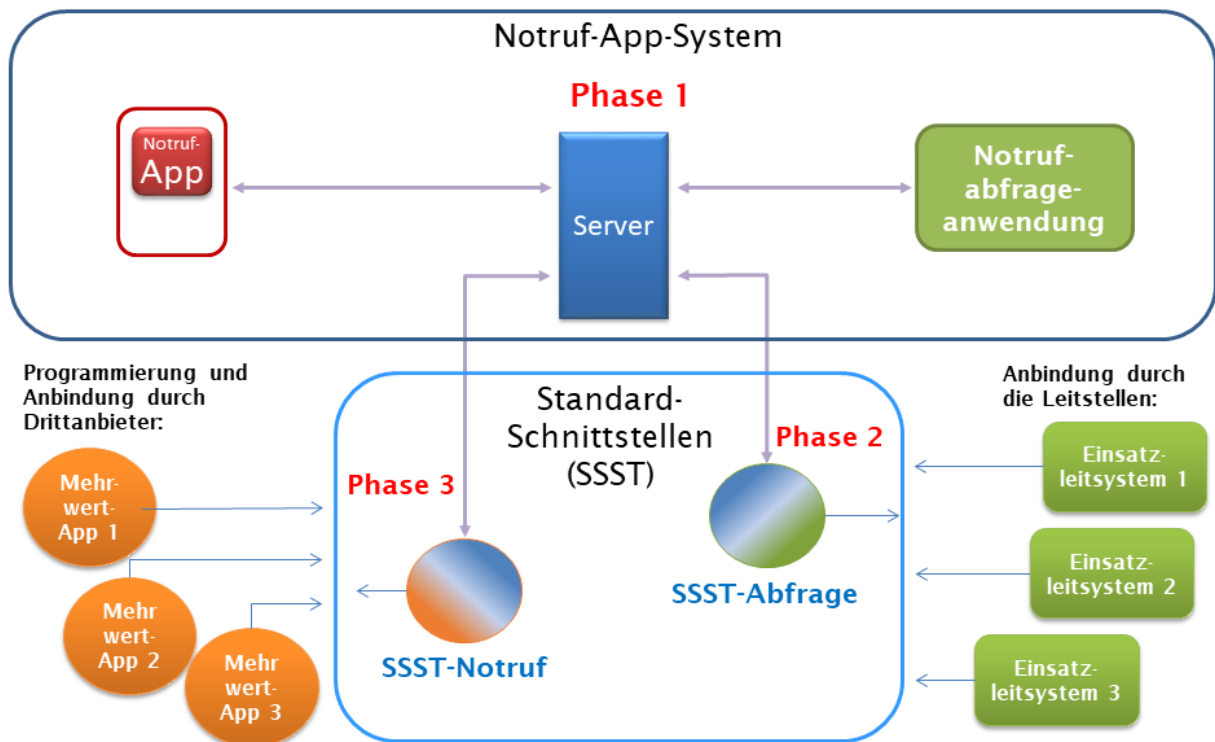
Notruf-App-System

Phase 1

Notruf-App

Server

Notrufabfrageanwendung

Programmierung und Anbindung durch Drittanbieter:

Standard-Schnittstellen (SSST)

Anbindung durch die Leitstellen:

Phase 2

Phase 3

Mehrwert-App 1

Mehr wert-App 2

Mehr wert-App 3

SSST-Notruf

SSST-Abfrage

Einsatzleitsystem 1

Einsatzleitsystem 2

Einsatzleitsystem 3